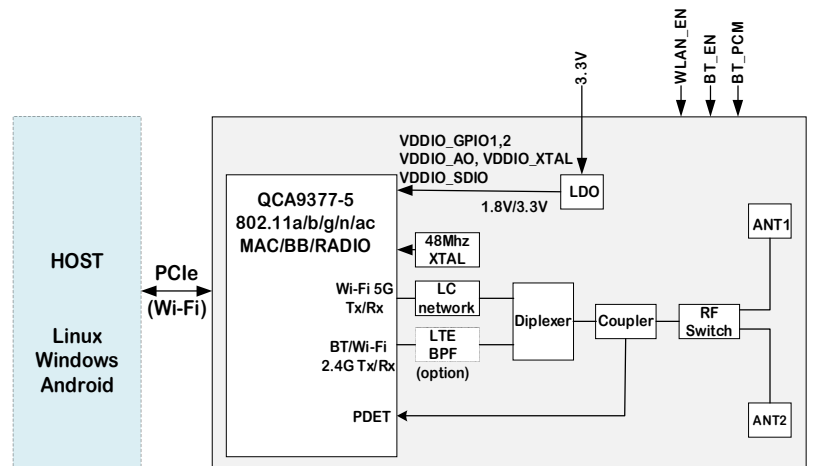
3.3V

WLAN_EN
BT_EN
BT_PCM

VDDIO_GPIO1,2
VDDIO_AO, VDDIO_XTAL
VDDIO_SDIO

LDO
1.8V/3.3V

QCA9377-5
802.11a/b/g/n/ac
MAC/BB/RADIO

48Mhz
XTAL

ANT1

HOST

Linux
Windows
Android

PCIe
(Wi-Fi)

Wi-Fi 5G
Tx/Rx

LC
network

Diplexer

Coupler

RF
Switch

BT/Wi-Fi
2.4G Tx/Rx

LTE
BPF
(option)

PDET

ANT2